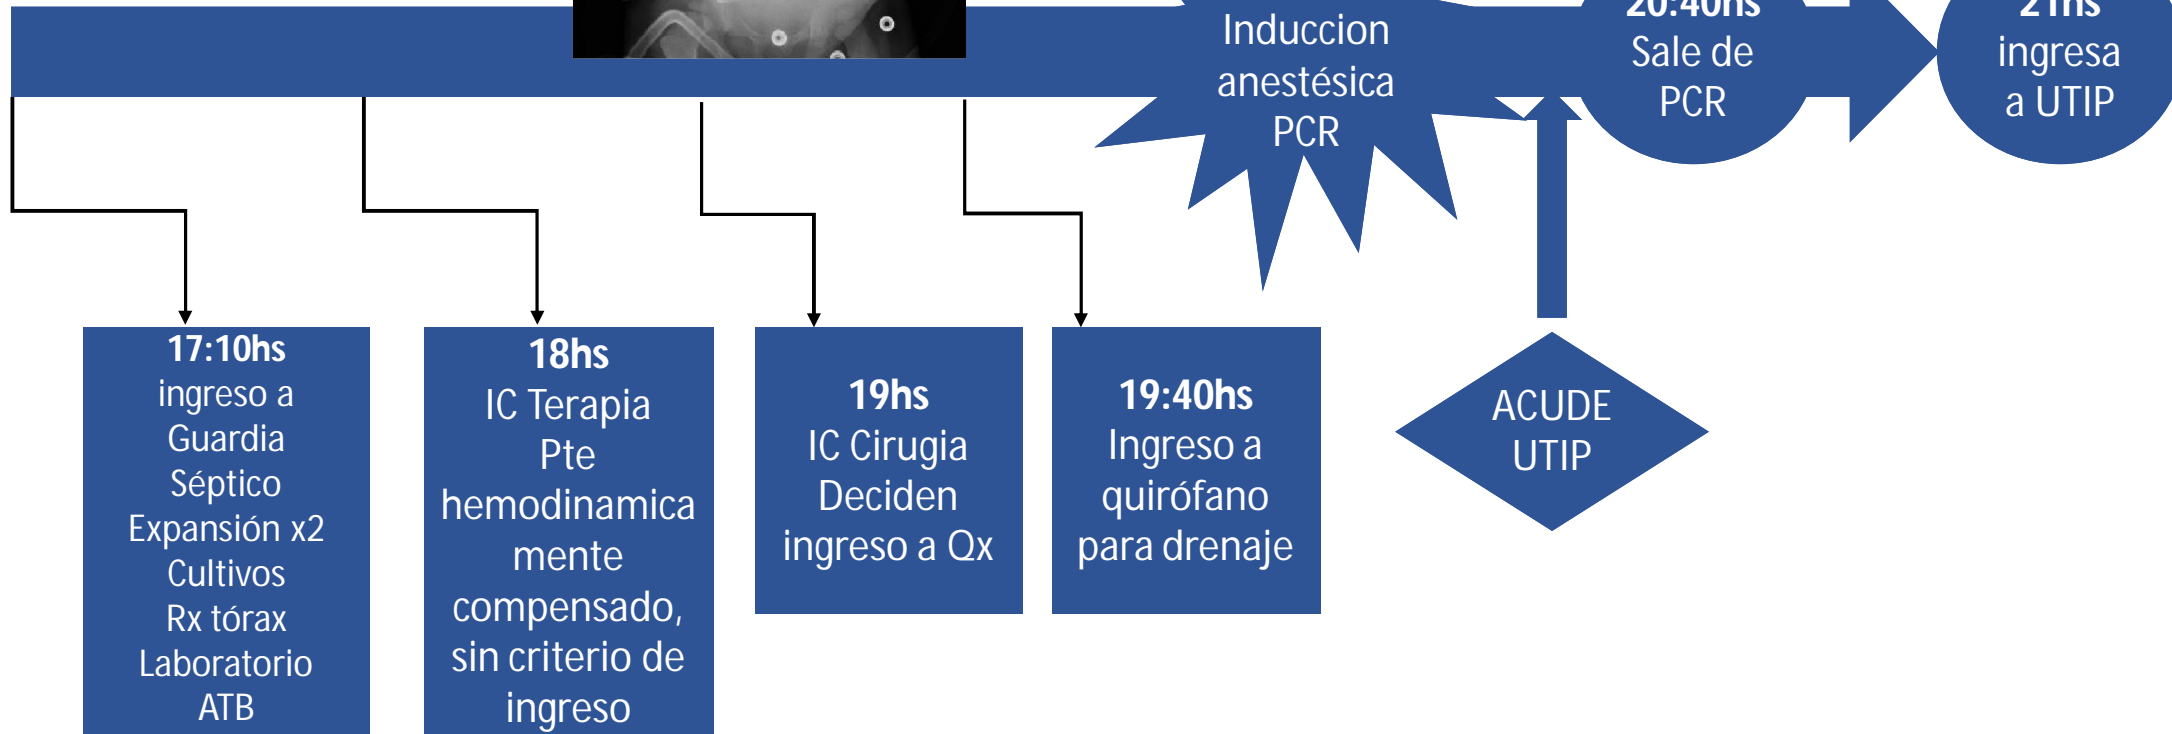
Induccion anestésica PCR

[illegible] Sale de PCR

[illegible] ingresa a UTIP

17:10hs
ingreso a Guardia
Séptico
Expansión x2
Cultivos
Rx tórax
Laboratorio
ATB

18hs
IC Terapia
Pte hemodinamicamente compensado, sin criterio de ingreso

19hs
IC Cirugia
Deciden ingreso a Qx

19:40hs
Ingreso a quirófano para drenaje

ACUDE UTIP